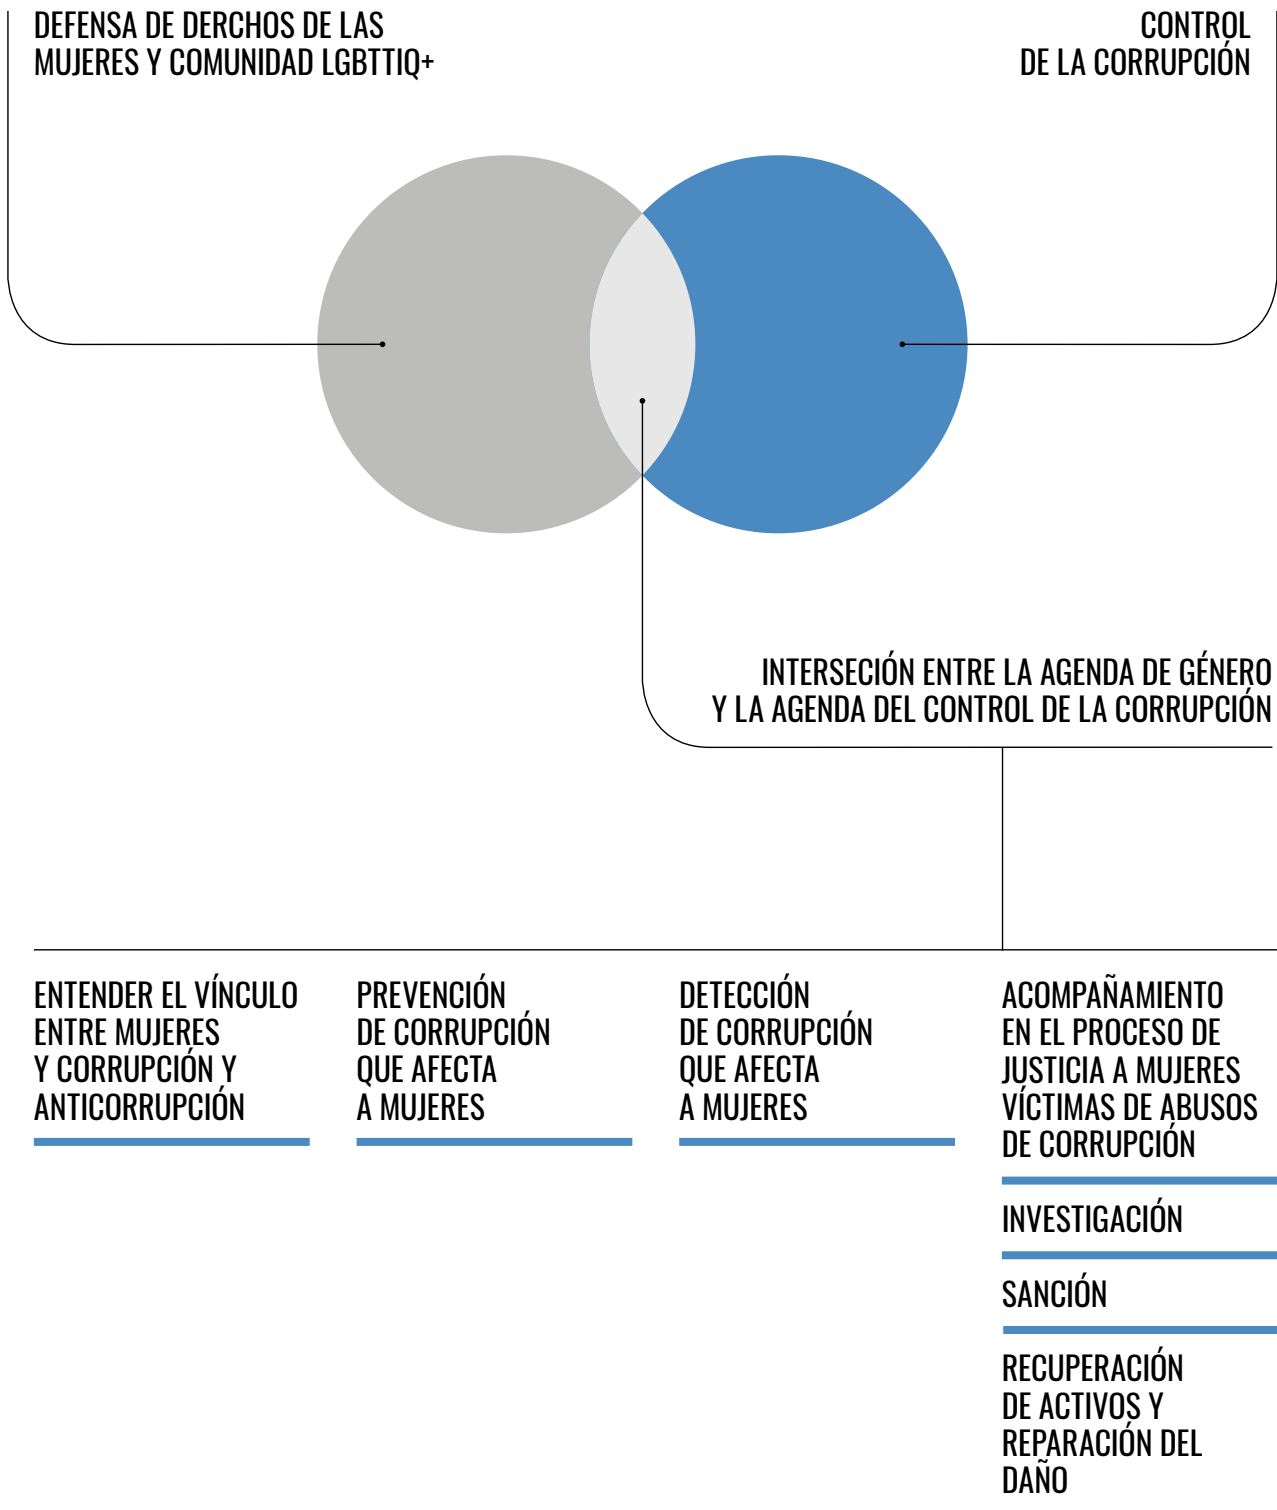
DEFENSA DE DERCHOS DE LAS MUJERES Y COMUNIDAD LGBTTIQ+

CONTROL DE LA CORRUPCIÓN

INTERSECIÓN ENTRE LA AGENDA DE GÉNERO Y LA AGENDA DEL CONTROL DE LA CORRUPCIÓN

ENTENDER EL VÍNCULO ENTRE MUJERES Y CORRUPCIÓN Y ANTICORRUPCIÓN

PREVENCIÓN DE CORRUPCIÓN QUE AFECTA A MUJERES

DETECCIÓN DE CORRUPCIÓN QUE AFECTA A MUJERES

ACOMPAÑAMIENTO EN EL PROCESO DE JUSTICIA A MUJERES VÍCTIMAS DE ABUSOS DE CORRUPCIÓN

INVESTIGACIÓN

SANCIÓN

RECUPERACIÓN DE ACTIVOS Y REPARACIÓN DEL DAÑO